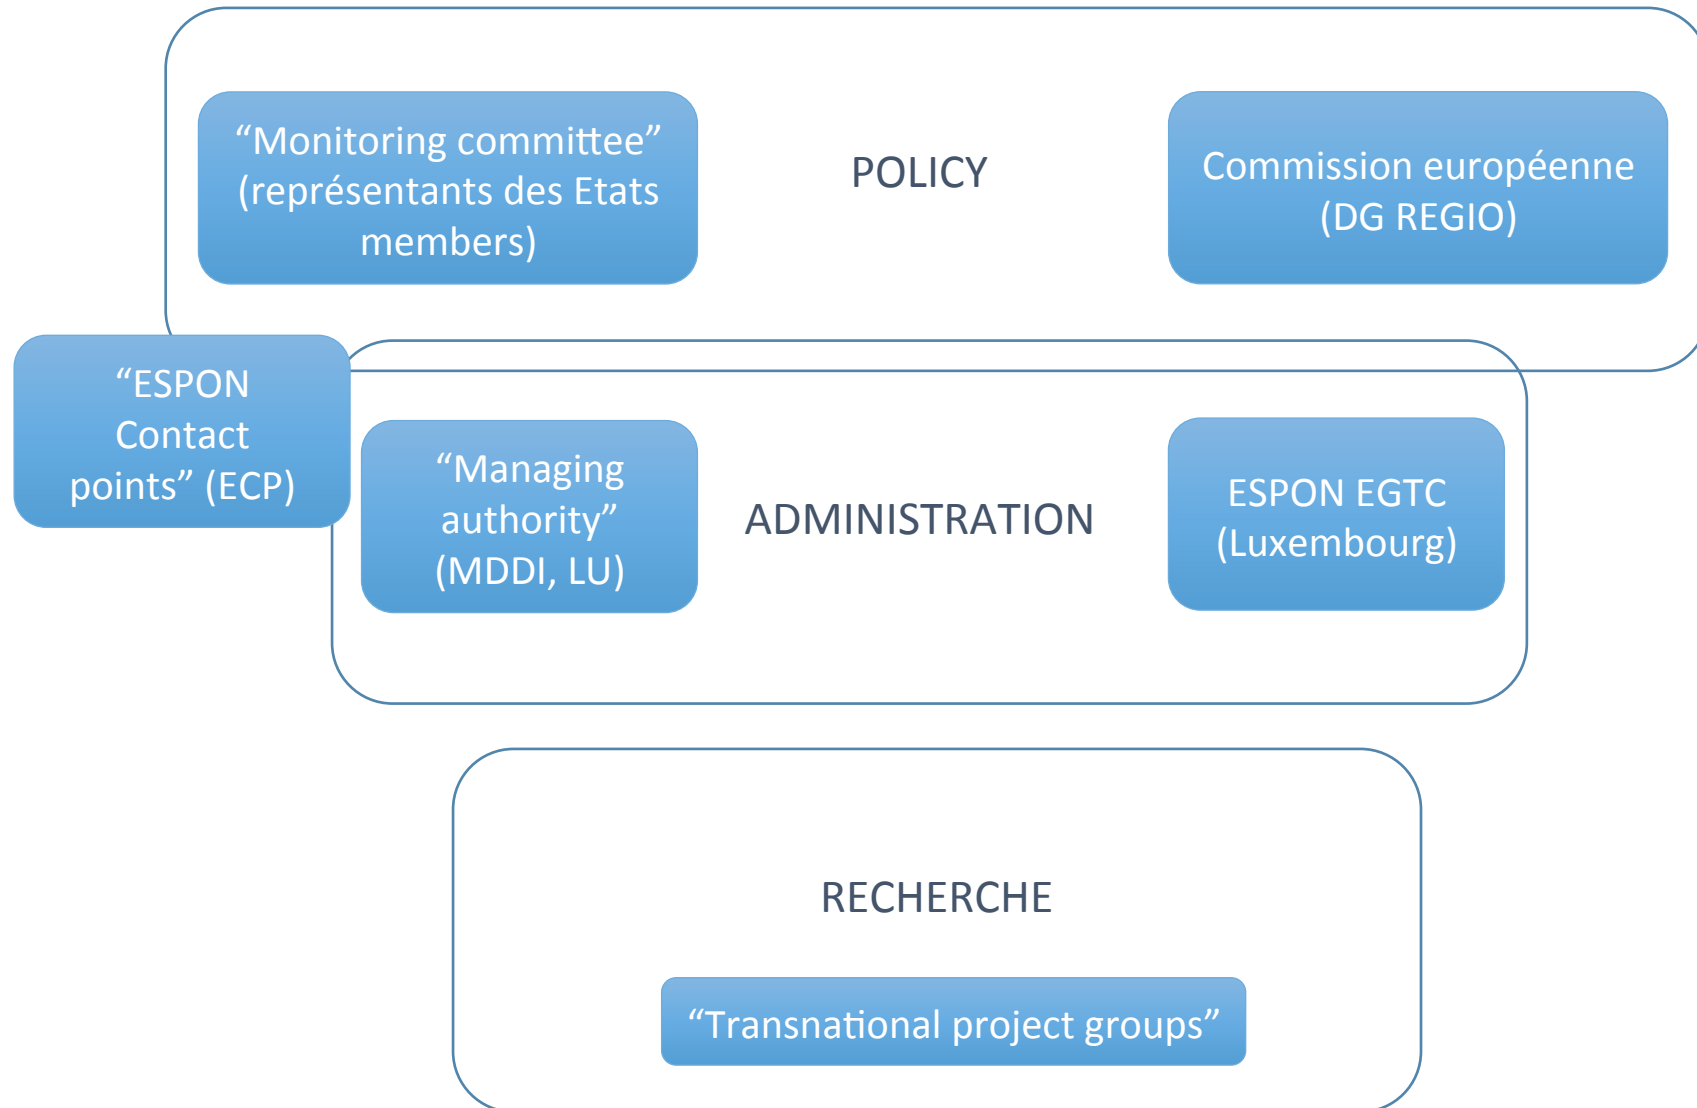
“Monitoring committee” (représentants des Etats members)

POLICY

Commission européenne (DG REGIO)

“ESPON Contact points” (ECP)

“Managing authority” (MDDI, LU)

ADMINISTRATION

ESPON EGTC (Luxembourg)

RECHERCHE

“Transnational project groups”